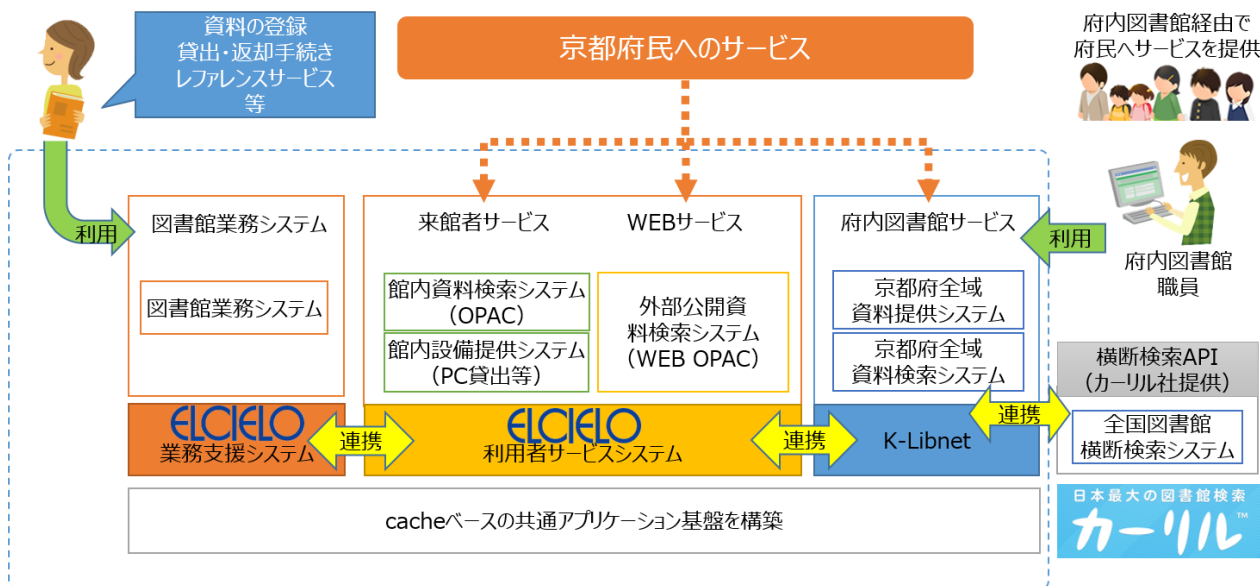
資料の登録
貸出・返却手続き
レファレンスサービス
等

京都府民へのサービス

府内図書館経由で
府民へサービスを提供

利用

図書館業務システム

図書館業務システム

来館者サービス

WEBサービス

館内資料検索システム
（OPAC）

館内設備提供システム
（PC貸出等）

外部公開資料検索システム
（WEB OPAC）

府内図書館サービス

京都府全域
資料提供システム

京都府全域
資料検索システム

利用

府内図書館
職員

横断検索API
（カーリル社提供）

全国図書館
横断検索システム

ELCIELO
業務支援システム

連携

ELCIELO
利用者サービスシステム

連携

K-Libnet

連携

cacheベースの共通アプリケーション基盤を構築

日本最大の図書館検索
カーリル™